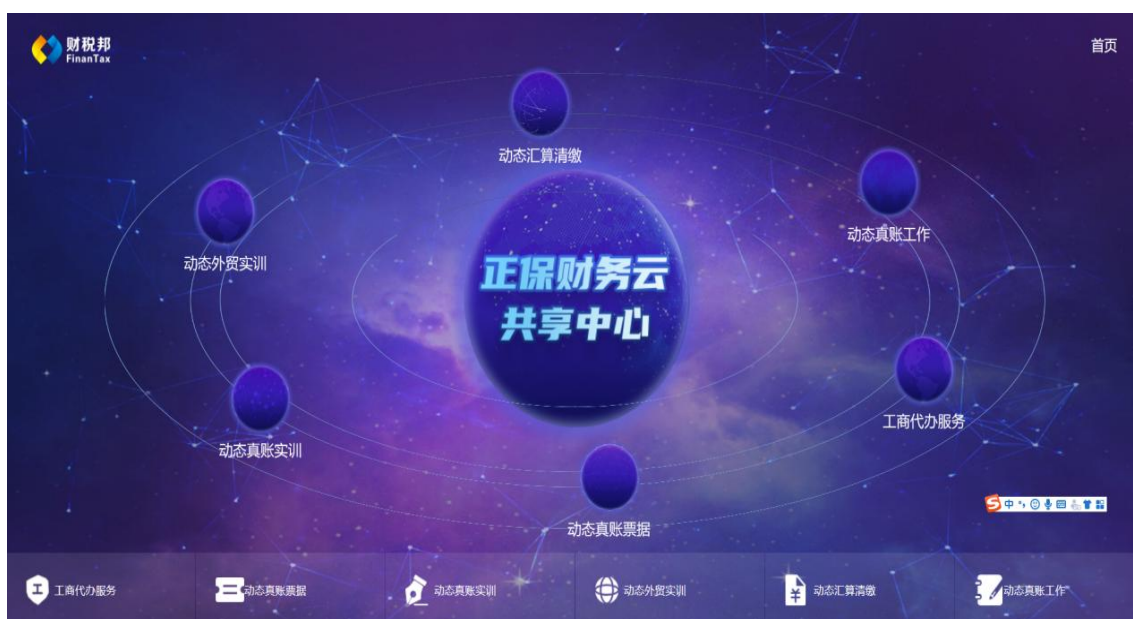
财税邦
FinanTax

首页

动态汇算清缴

动态外贸实训

动态真账工作

正保财务云
共享中心

动态真账实训

工商代办服务

动态真账票据

中

工商代办服务
动态真账票据
动态真账实训
动态外贸实训
动态汇算清缴
动态真账工作